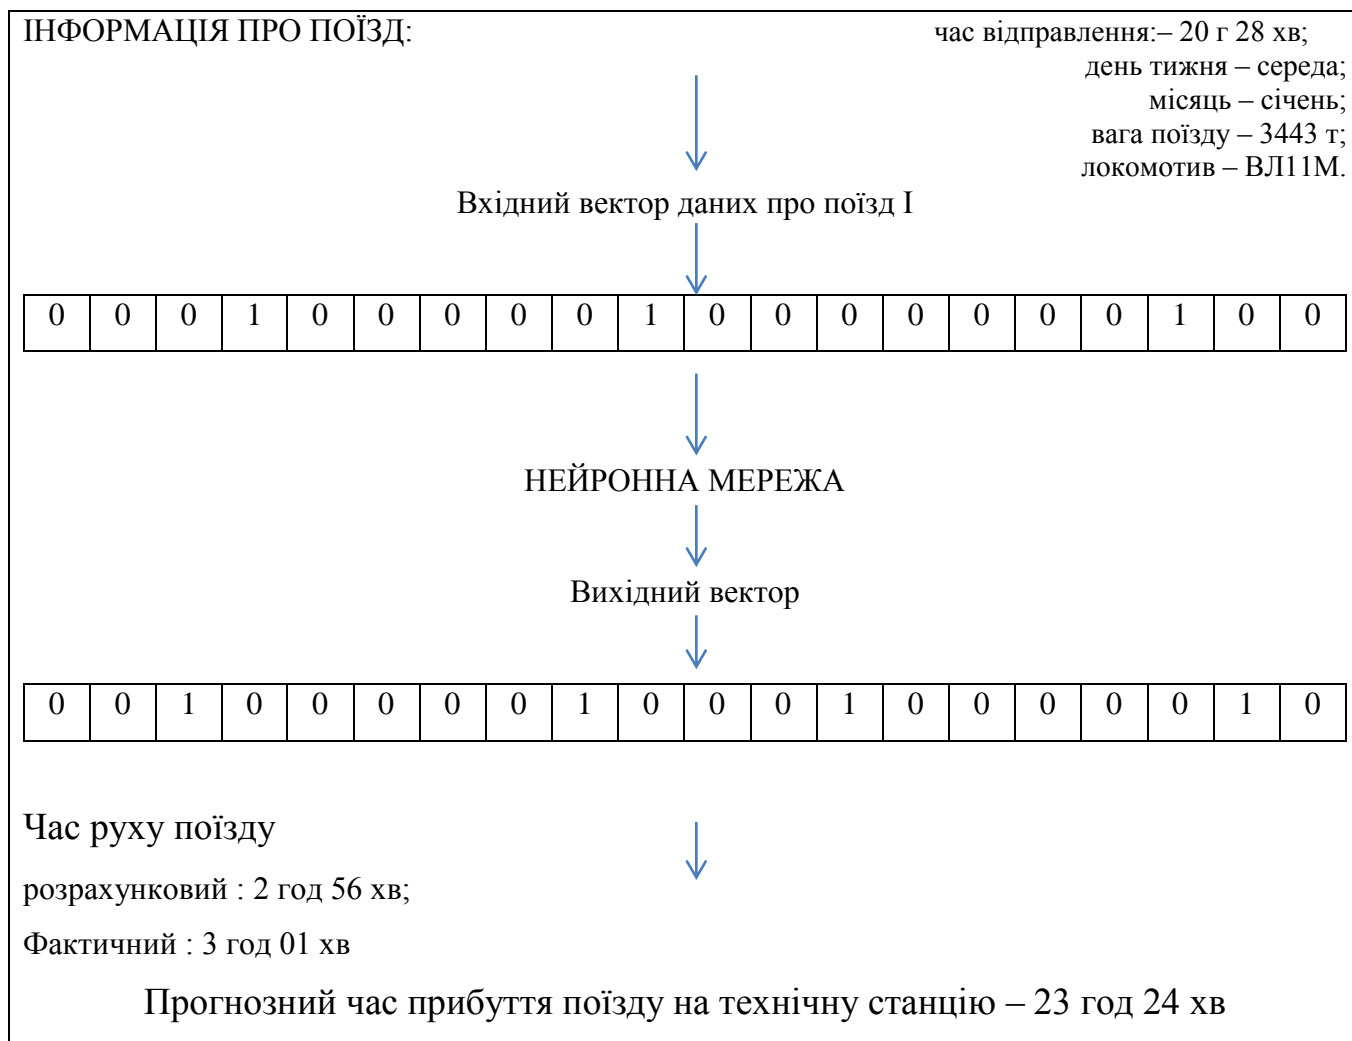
ІНФОРМАЦІЯ ПРО ПОЇЗД:

час відправлення:– 20 г 28 хв;
день тижня – середа;
місяць – січень;
вага поїзду – 3443 т;
локомотив – ВЛ11М.

Вхідний вектор даних про поїзд I

| 0 | 0 | 0 | 1 | 0 | 0 | 0 | 0 | 0 | 1 | 0 | 0 | 0 | 0 | 0 | 0 | 0 | 1 | 0 | 0 |
|---|---|---|---|---|---|---|---|---|---|---|---|---|---|---|---|---|---|---|---|

НЕЙРОННА МЕРЕЖА

Вихідний вектор

| 0 | 0 | 1 | 0 | 0 | 0 | 0 | 0 | 1 | 0 | 0 | 0 | 1 | 0 | 0 | 0 | 0 | 0 | 1 | 0 |
|---|---|---|---|---|---|---|---|---|---|---|---|---|---|---|---|---|---|---|---|

Час руху поїзду

розрахунковий : 2 год 56 хв;

Фактичний : 3 год 01 хв

Прогнозний час прибуття поїзду на технічну станцію – 23 год 24 хв